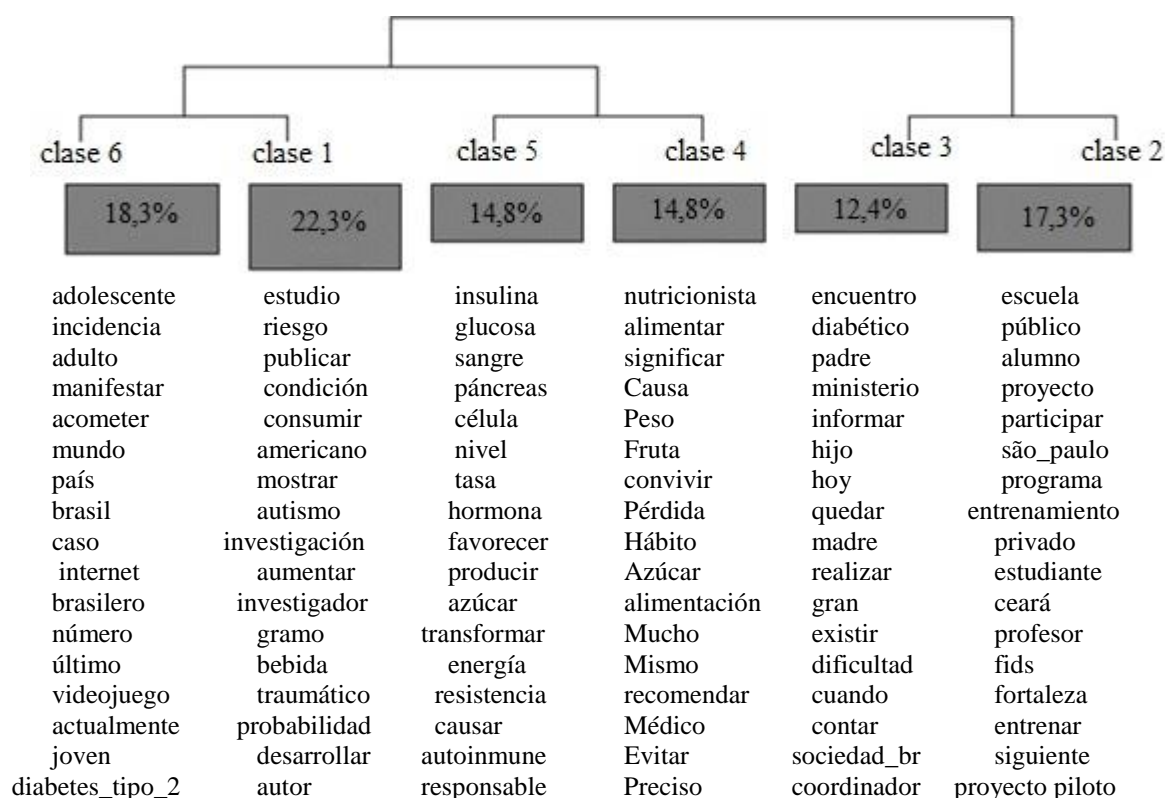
clase 6 clase 1 clase 5 clase 4 clase 3 clase 2

| clase 6 | clase 1 | clase 5 | clase 4 | clase 3 | clase 2 |
|---|---|---|---|---|---|
| 18,3% | 22,3% | 14,8% | 14,8% | 12,4% | 17,3% |
| adolescente | estudio | insulina | nutricionista | encuentro | escuela |
| incidencia | riesgo | glucosa | alimentar | diabético | público |
| adulto | publicar | sangre | significar | padre | alumno |
| manifestar | condición | páncreas | Causa | ministerio | proyecto |
| acometer | consumir | célula | Peso | informar | participar |
| mundo | americano | nivel | Fruta | hijo | são_paulo |
| país | mostrar | tasa | convivir | hoy | programa |
| brasil | autismo | hormona | Pérdida | quedar | entrenamiento |
| caso | investigación | favorecer | Hábito | madre | privado |
| internet | aumentar | producir | Azúcar | realizar | estudiante |
| brasilero | investigador | azúcar | alimentación | gran | ceará |
| número | gramo | transformar | Mucho | existir | profesor |
| último | bebida | energía | Mismo | dificultad | fids |
| videojuego | traumático | resistencia | recomendar | cuando | fortaleza |
| actualmente | probabilidad | causar | Médico | contar | entrenar |
| joven | desarrollar | autoinmune | Evitar | sociedad_br | siguiente |
| diabetes_tipo_2 | autor | responsable | Preciso | coordinador | proyecto piloto |